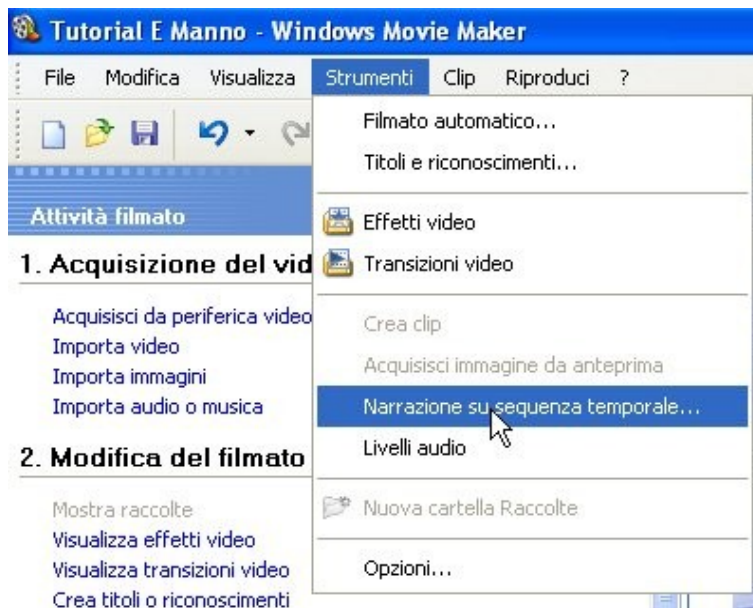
Tutorial E Manno - Windows Movie Maker

File Modifica Visualizza Strumenti Clip Riproduci ?

Attività filmato

1. Acquisizione del vid

Acquisisci da periferica video
Importa video
Importa immagini
Importa audio o musica

2. Modifica del filmato

Mostra raccolte
Visualizza effetti video
Visualizza transizioni video
Crea titoli o riconoscimenti

Filmato automatico...
Titoli e riconoscimenti...
Effetti video
Transizioni video
Crea clip
Acquisisci immagine da anteprima
Narrazione su sequenza temporale...
Livelli audio
Nuova cartella Raccolte
Opzioni...